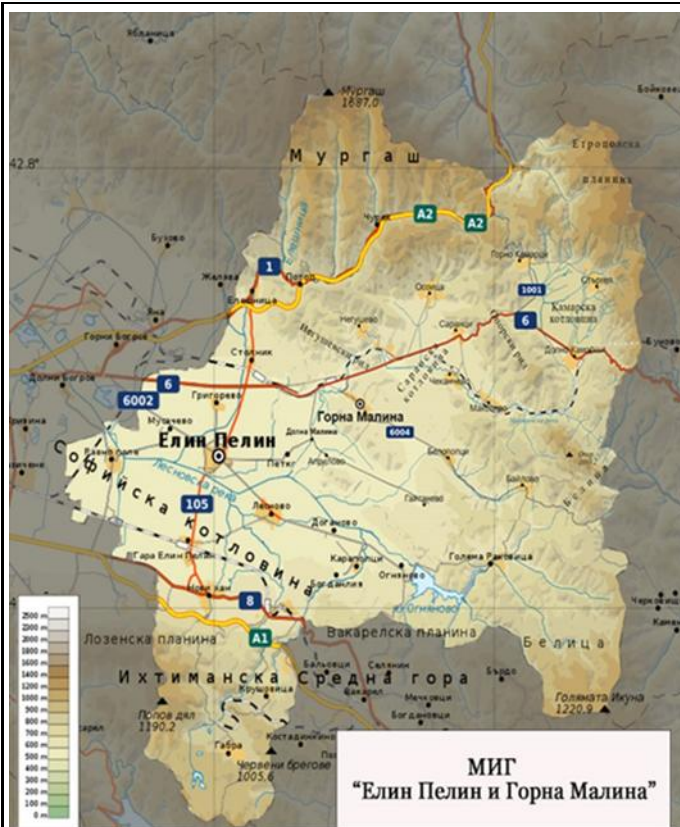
Мургаш
1687,0
42.8°
Мургаш
Етрополска планина
A2
A2
1
1001
6
Камарска котловина
6
6002
Горна Малина
6004
Елин Пелин
Софийска котловина
105
8
A1
Лозенска планина
Вакарелска планина
Белица
Ихтиманска Средна гора
Полов дял 1190,2
Червени брегове 1005,6
Голямата Икуна 1220,9
Григорево
Столник
Петърч
Огняново
Голема Раковица
Кокаляне
Габра
Крушовица
Богданлия
Гара Елин Пелин
Лесновска река
2500 m
2400 m
2200 m
2000 m
1800 m
1600 m
1400 m
1200 m
1000 m
900 m
800 m
700 m
600 m
500 m
400 m
300 m
200 m
100 m
0 m
МИГ
"Елин Пелин и Горна Малина"